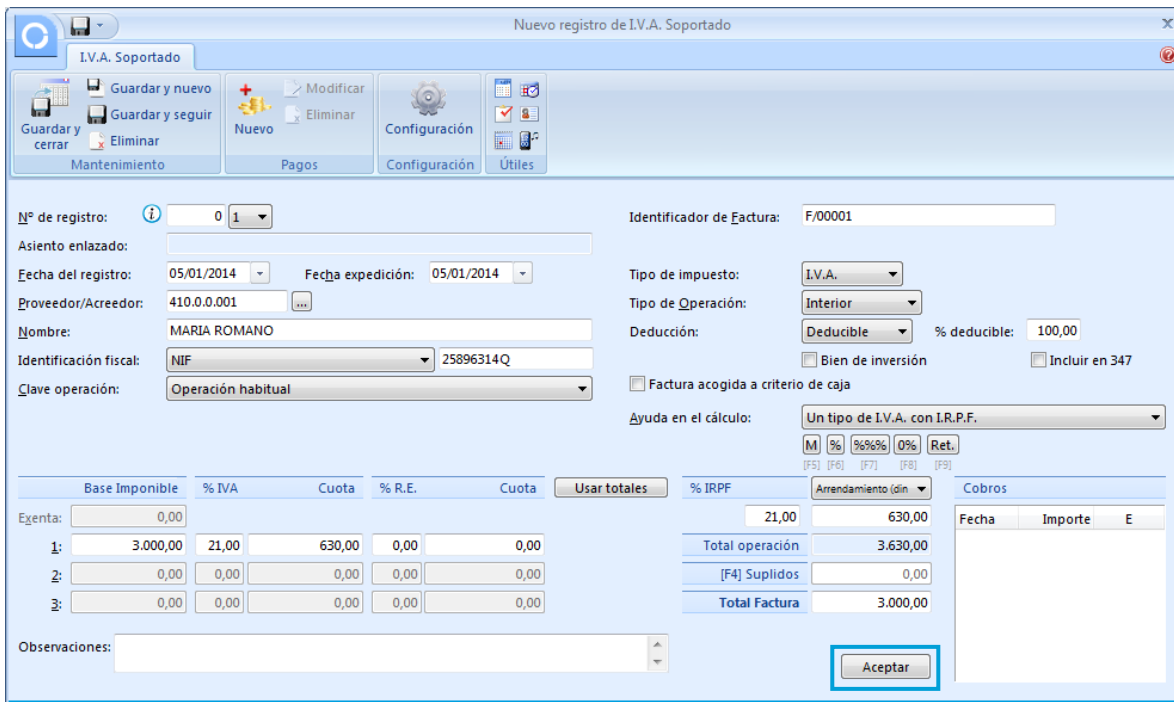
Nuevo registro de I.V.A. Soportado

I.V.A. Soportado

Guardar y cerrar
Guardar y nuevo
Guardar y seguir
Eliminar
Mantenimiento

Nuevo
Modificar
Eliminar
Pagos

Configuración
Configuración

Útiles

Nº de registro: 0 1
Asiento enlazado:
Fecha del registro: 05/01/2014
Fecha expedición: 05/01/2014
Proveedor/Acreedor: 410.0.0.001 ...
Nombre: MARIA ROMANO
Identificación fiscal: NIF 25896314Q
Clave operación: Operación habitual

Identificador de Factura: F/00001
Tipo de impuesto: I.V.A.
Tipo de Operación: Interior
Deducción: Deducible
% deducible: 100,00
Bien de inversión
Incluir en 347
Factura acogida a criterio de caja
Ayuda en el cálculo: Un tipo de I.V.A. con I.R.P.F.
M % %%% 0% Ret.
[F5] [F6] [F7] [F8] [F9]

| | Base Imponible | % IVA | Cuota | % R.E. | Cuota |
|---|---|---|---|---|---|
| Exenta: | 0,00 | | | | |
| 1: | 3.000,00 | 21,00 | 630,00 | 0,00 | 0,00 |
| 2: | 0,00 | 0,00 | 0,00 | 0,00 | 0,00 |
| 3: | 0,00 | 0,00 | 0,00 | 0,00 | 0,00 |

Usar totales

| % IRPF | Arrendamiento (din |
|---|---|
| 21,00 | 630,00 |
| Total operación | 3.630,00 |
| [F4] Suplidos | 0,00 |
| Total Factura | 3.000,00 |

Cobros
| Fecha | Importe | E |
|---|---|---|

Observaciones:

Aceptar